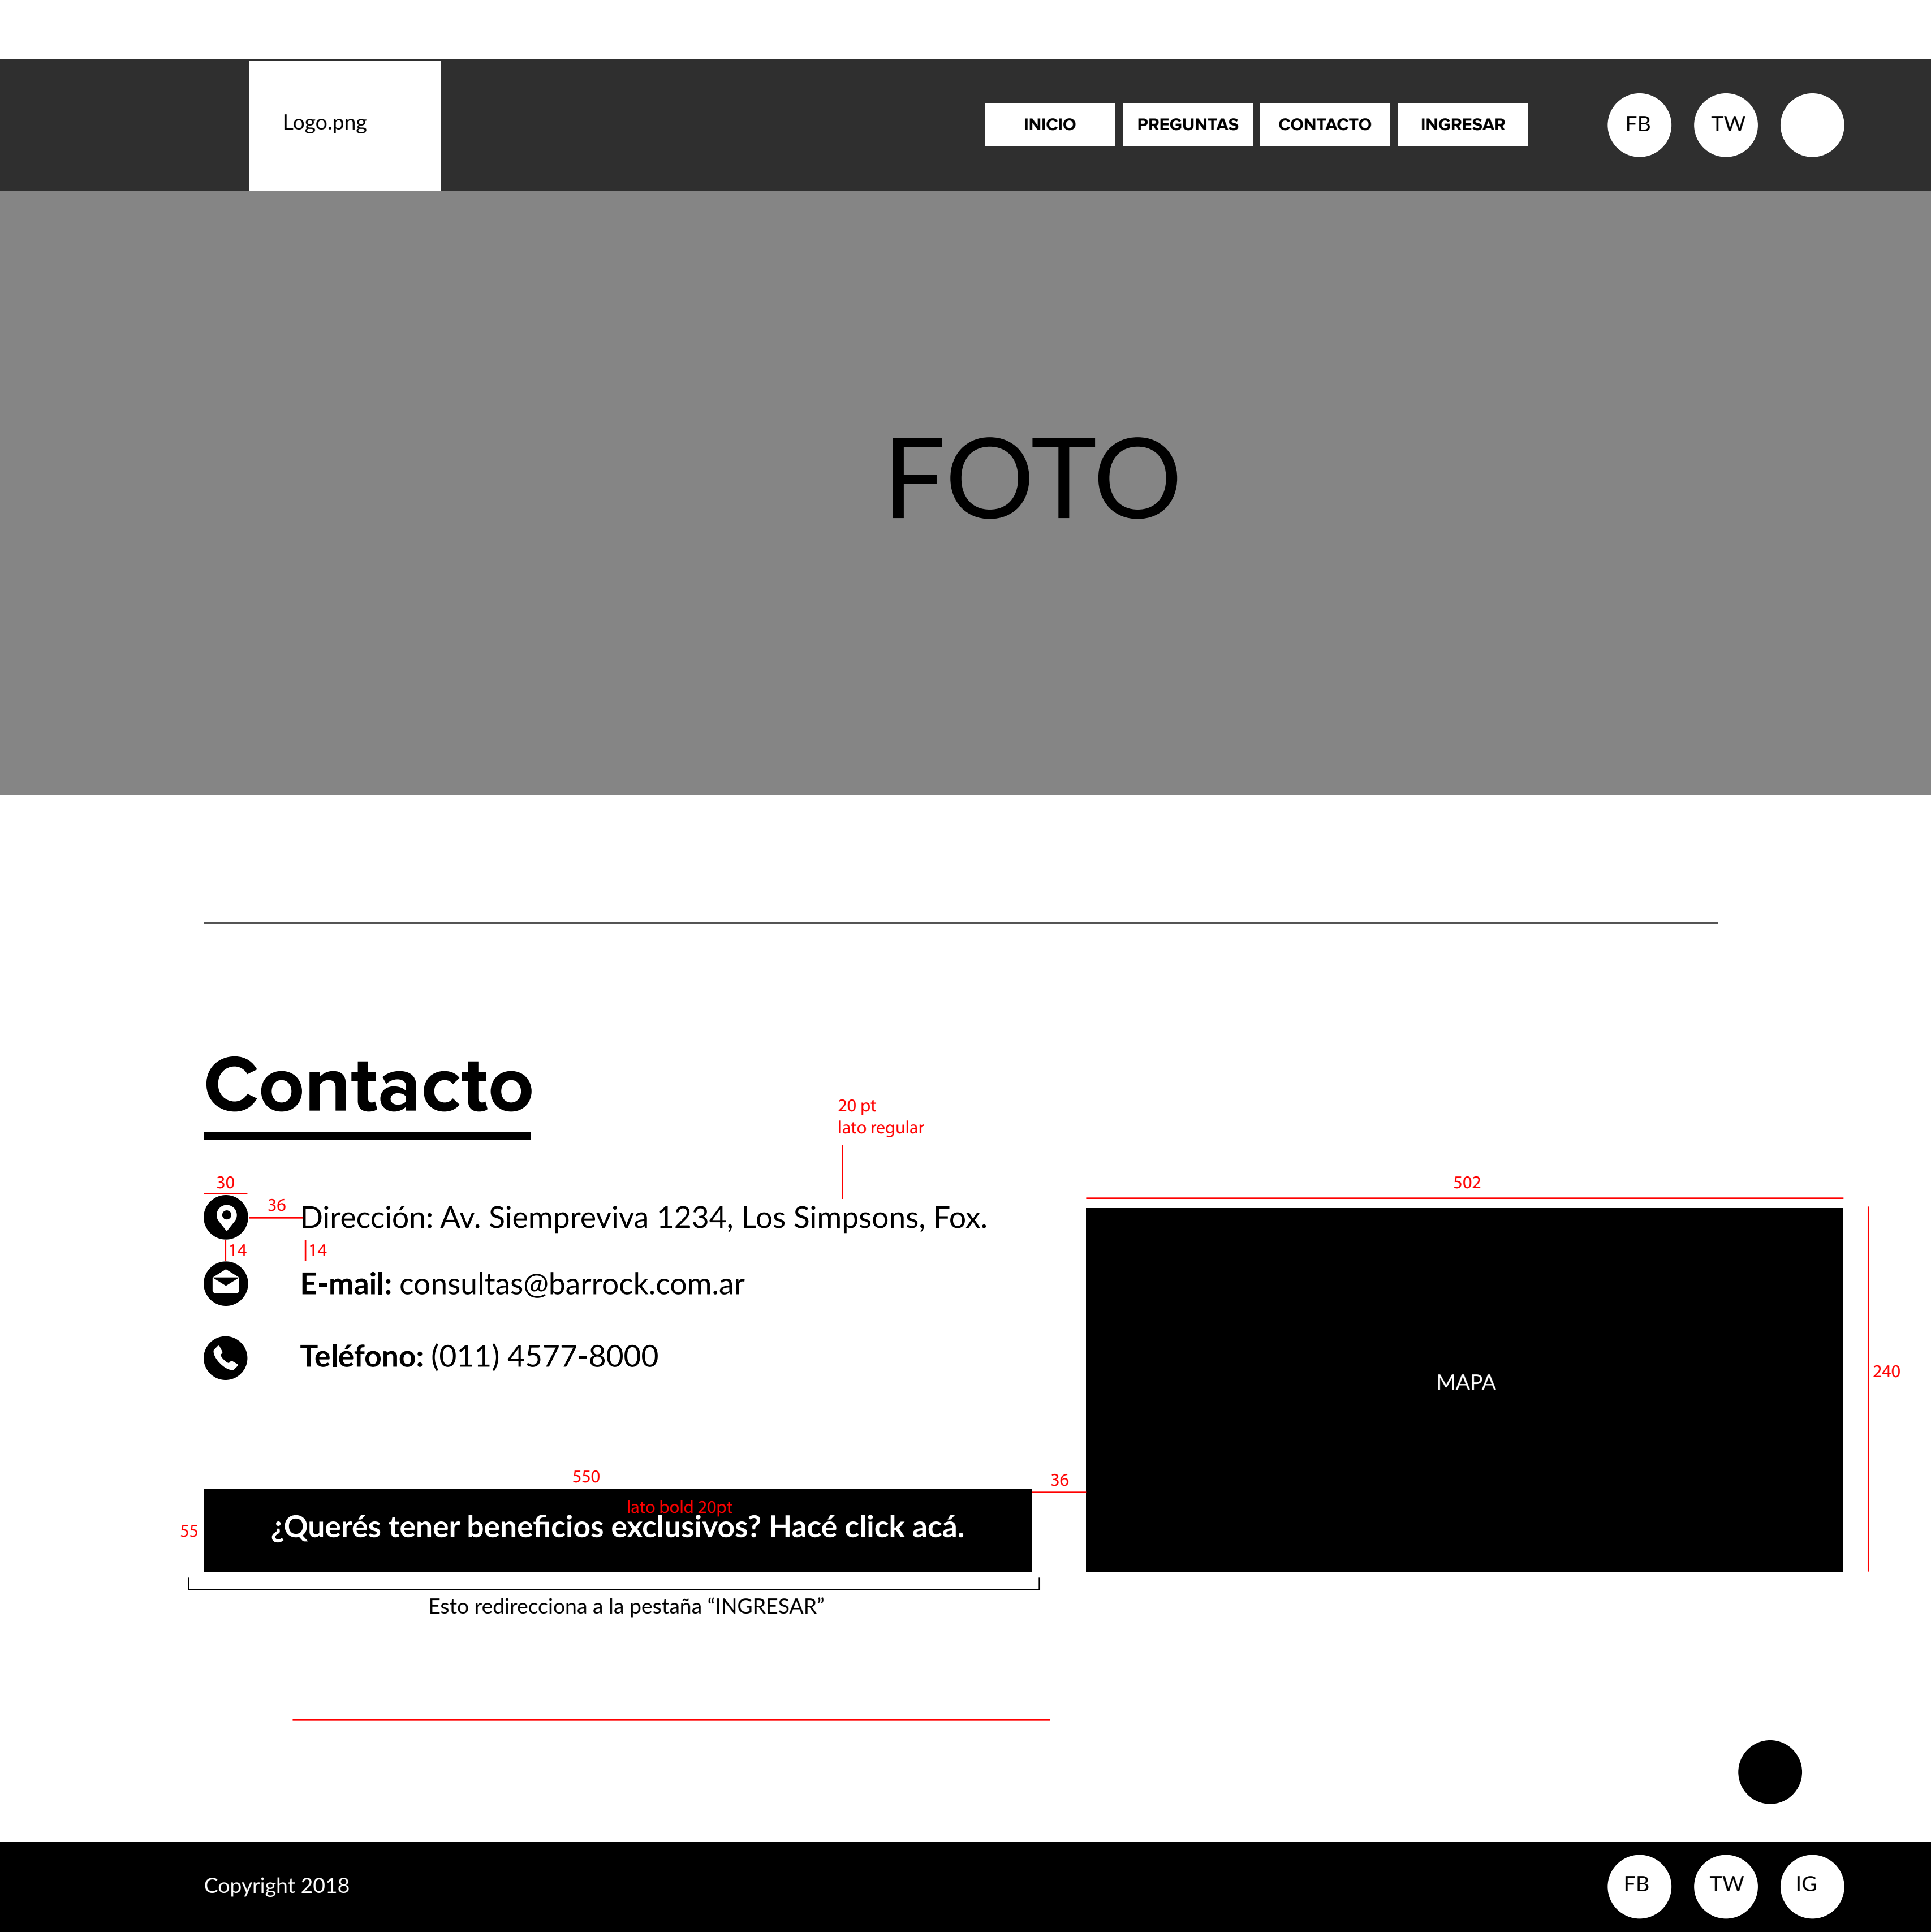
Logo.png

INICIO PREGUNTAS CONTACTO INGRESAR

FB TW

FOTO

Contacto

20 pt
lato regular

30
36
Dirección: Av. Siempreviva 1234, Los Simpsons, Fox.
14
14

E-mail: consultas@barrock.com.ar

Teléfono: (011) 4577-8000

502

MAPA

240

550
36
lato bold 20pt
55
¿Querés tener beneficios exclusivos? Hacé click acá.

Esto redirecciona a la pestaña “INGRESAR”

Copyright 2018

FB TW IG